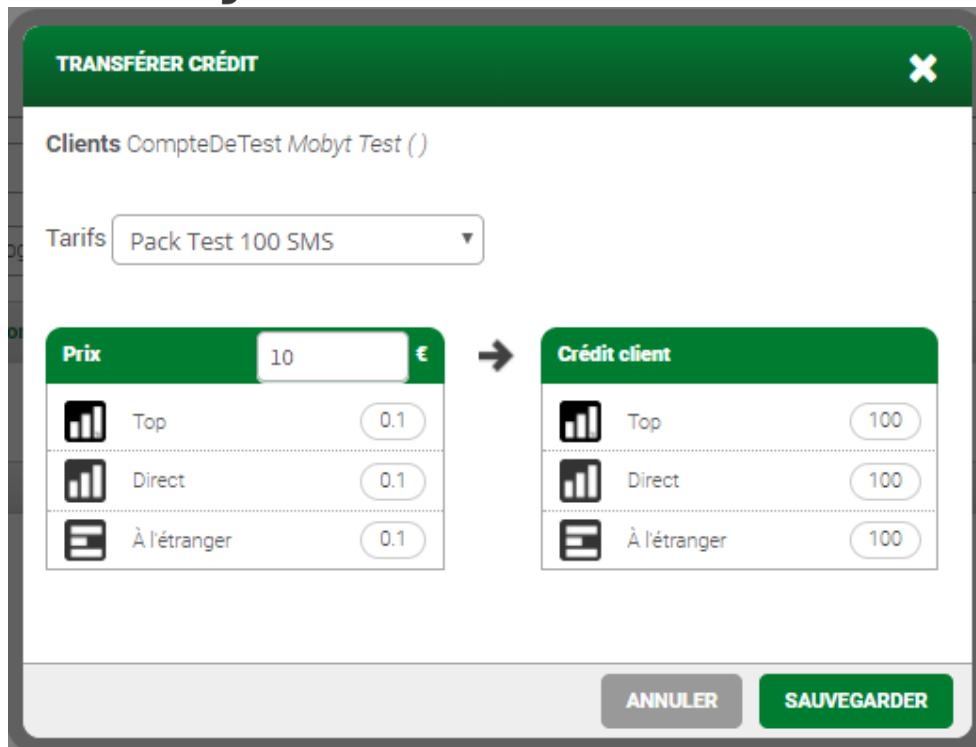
TRANSFÉRER CRÉDIT

Clients CompteDeTest *Mobyt Test ()*

Tarifs Pack Test 100 SMS

| Prix | 10 € |
|---|---|
| Top | 0.1 |
| Direct | 0.1 |
| À l'étranger | 0.1 |

| Crédit client | |
|---|---|
| Top | 100 |
| Direct | 100 |
| À l'étranger | 100 |

ANNULER SAUVEGARDER